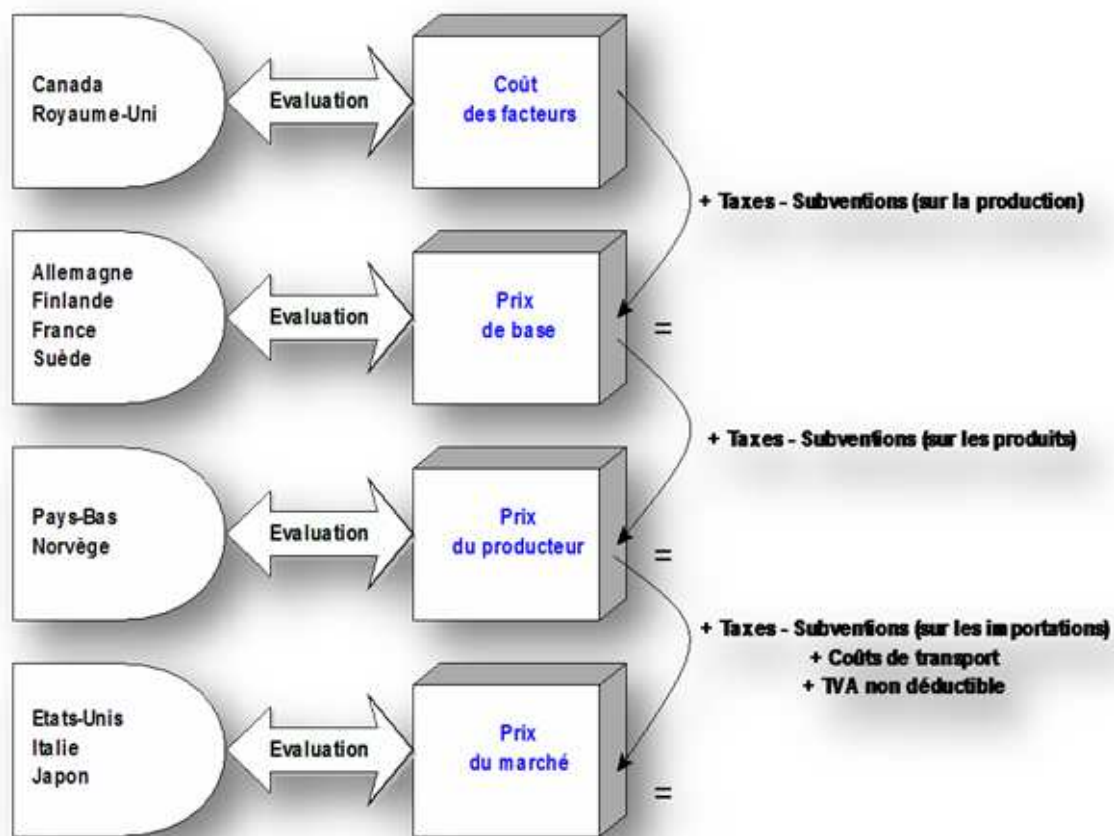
Canada
Royaume-Uni

Evaluation

Coût
des facteurs

+ Taxes - Subventions (sur la production)

Allemagne
Finlande
France
Suède

Evaluation

Prix
de base

=

+ Taxes - Subventions (sur les produits)

Pays-Bas
Norvège

Evaluation

Prix
du producteur

=

+ Taxes - Subventions (sur les importations)
+ Coûts de transport
+ TVA non déductible

Etats-Unis
Italie
Japon

Evaluation

Prix
du marché

=